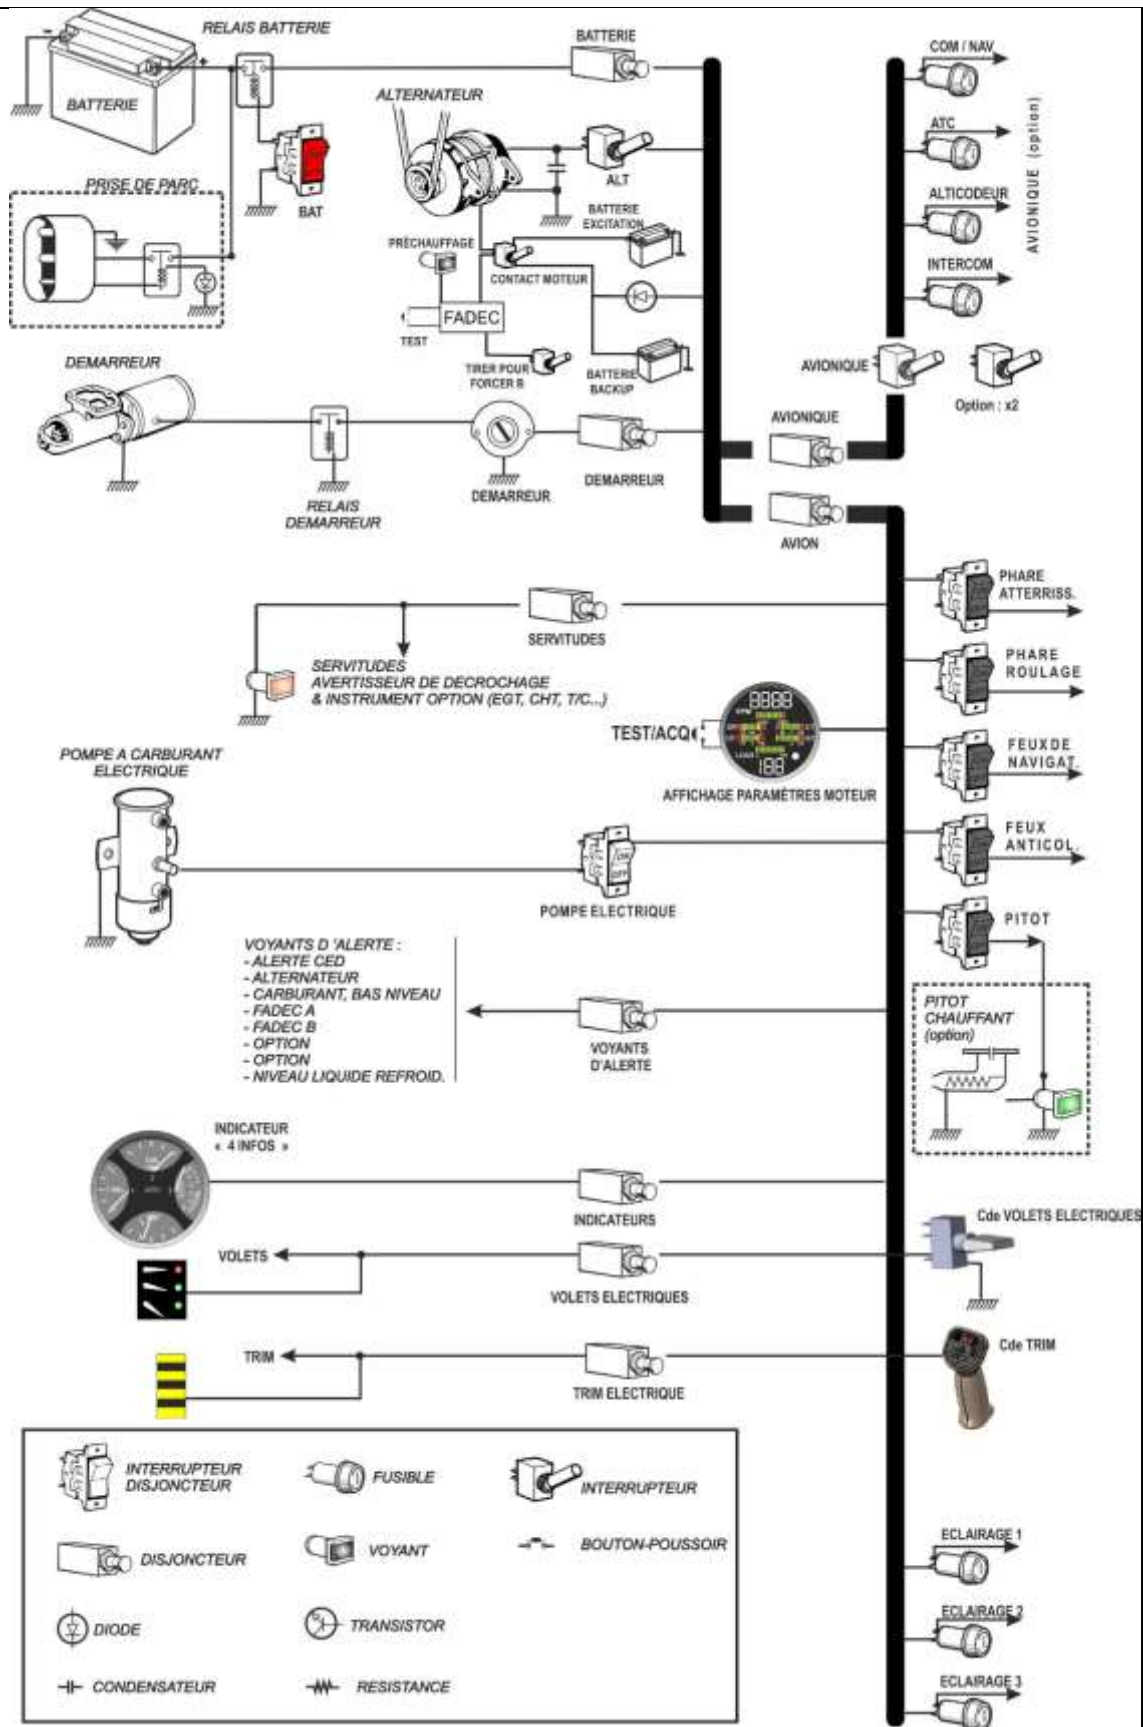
RELAIS BATTERIE
BATTERIE
BATTERIE
COM / NAV
ATC
ALTICODEUR
INTERCOM
AVIONIQUE (option)
ALTERNATEUR
ALT
BAT
PRISE DE PARC
BATTERIE EXCITATION
PRÉCHAUFFAGE
CONTACT MOTEUR
FADEC
TEST
TIRER POUR FORCER R
BATTERIE BACKUP
AVIONIQUE
Option : x2
DEMARREUR
AVIONIQUE
RELAIS DEMARREUR
DEMARREUR
DEMARREUR
AVION
PHARE ATTERRISS.
SERVITUDES
PHARE ROULAGE
SERVITUDES AVERTISSEUR DE DECROCHAGE & INSTRUMENT OPTION (EGT, CHT, T/C...)
TEST/ACQ
FEUX DE NAVIGAT.
POMPE A CARBURANT ELECTRIQUE
AFFICHAGE PARAMÈTRES MOTEUR
FEUX ANTICOL.
POMPE ELECTRIQUE
PITOT
VOYANTS D 'ALERTE :
- ALERTE CED
- ALTERNATEUR
- CARBURANT, BAS NIVEAU
- FADEC A
- FADEC B
- OPTION
- OPTION
- NIVEAU LIQUIDE REFROID.
PITOT CHAUFFANT (option)
VOYANTS D'ALERTE
INDICATEUR « 4 INFOS »
INDICATEURS
Cde VOLETS ELECTRIQUES
VOLETS
VOLETS ELECTRIQUES
Cde TRIM
TRIM
TRIM ELECTRIQUE
INTERRUPTEUR DISJONCTEUR
FUSIBLE
INTERRUPTEUR
DISJONCTEUR
VOYANT
BOUTON-POUSSOIR
DIODE
TRANSISTOR
CONDENSATEUR
RESISTANCE
ECLAIRAGE 1
ECLAIRAGE 2
ECLAIRAGE 3